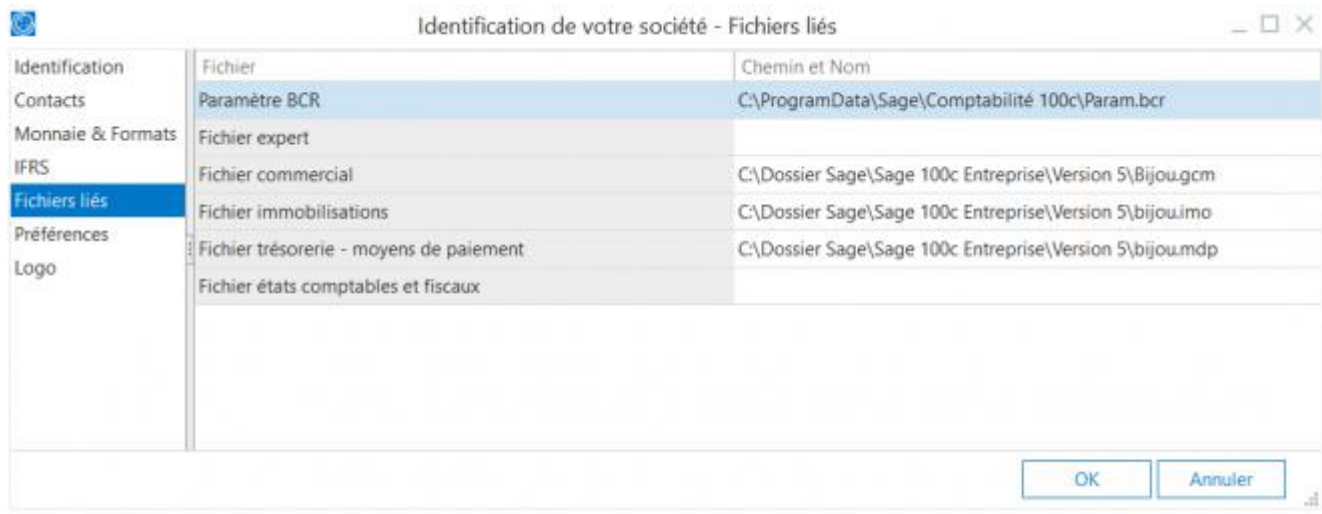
Identification de votre société - Fichiers liés

Identification
Contacts
Monnaie & Formats
IFRS
Fichiers liés
Préférences
Logo

| Fichier | Chemin et Nom |
|---|---|
| Paramètre BCR | C:\ProgramData\Sage\Comptabilité 100c\Param.bcr |
| Fichier expert | |
| Fichier commercial | C:\Dossier Sage\Sage 100c Entreprise\Version 5\Bijou.gcm |
| Fichier immobilisations | C:\Dossier Sage\Sage 100c Entreprise\Version 5\bijou.imo |
| Fichier trésorerie - moyens de paiement | C:\Dossier Sage\Sage 100c Entreprise\Version 5\bijou.mdp |
| Fichier états comptables et fiscaux | |

OK
Annuler